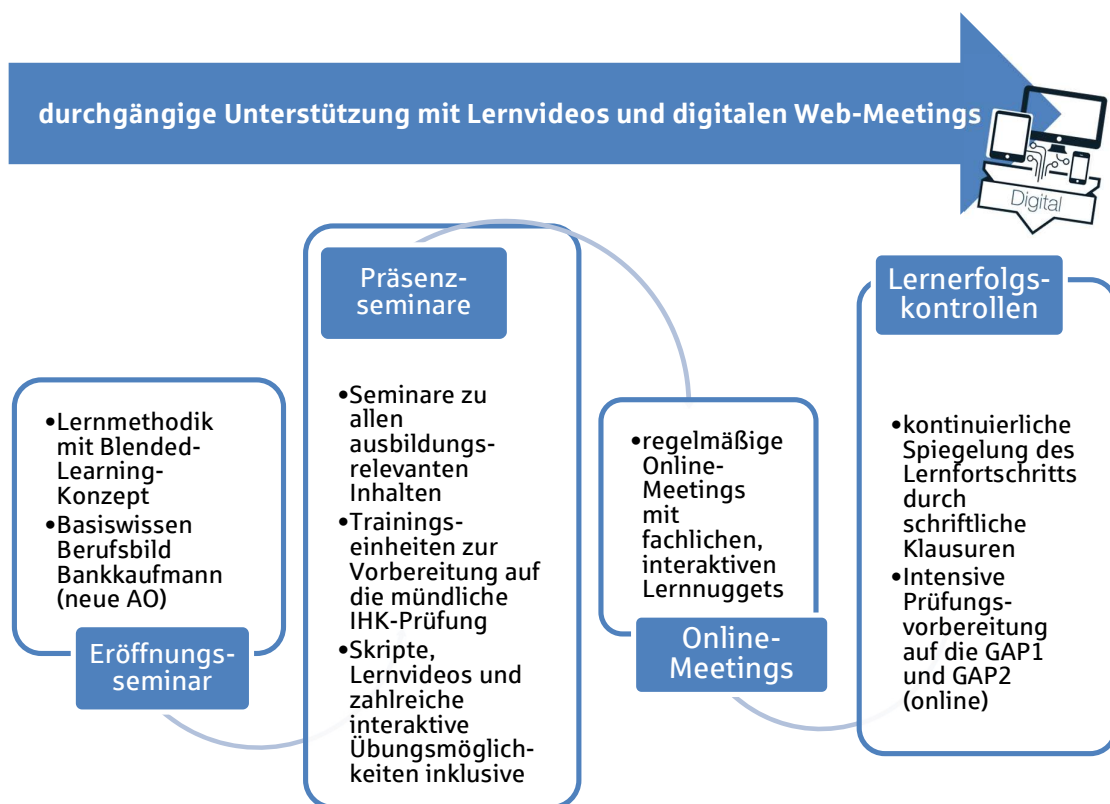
durchgängige Unterstützung mit Lernvideos und digitalen Web-Meetings

Digital

•Lernmethodik mit Blended-Learning-Konzept
•Basiswissen Berufsbild Bankkaufmann (neue AO)

Eröffnungsseminar

Präsenzseminare

•Seminare zu allen ausbildungsrelevanten Inhalten
•Trainingseinheiten zur Vorbereitung auf die mündliche IHK-Prüfung
•Skripte, Lernvideos und zahlreiche interaktive Übungsmöglichkeiten inklusive

•regelmäßige Online-Meetings mit fachlichen, interaktiven Lernnuggets

Online-Meetings

Lernerfolgskontrollen

•kontinuierliche Spiegelung des Lernfortschritts durch schriftliche Klausuren
•Intensive Prüfungsvorbereitung auf die GAP1 und GAP2 (online)